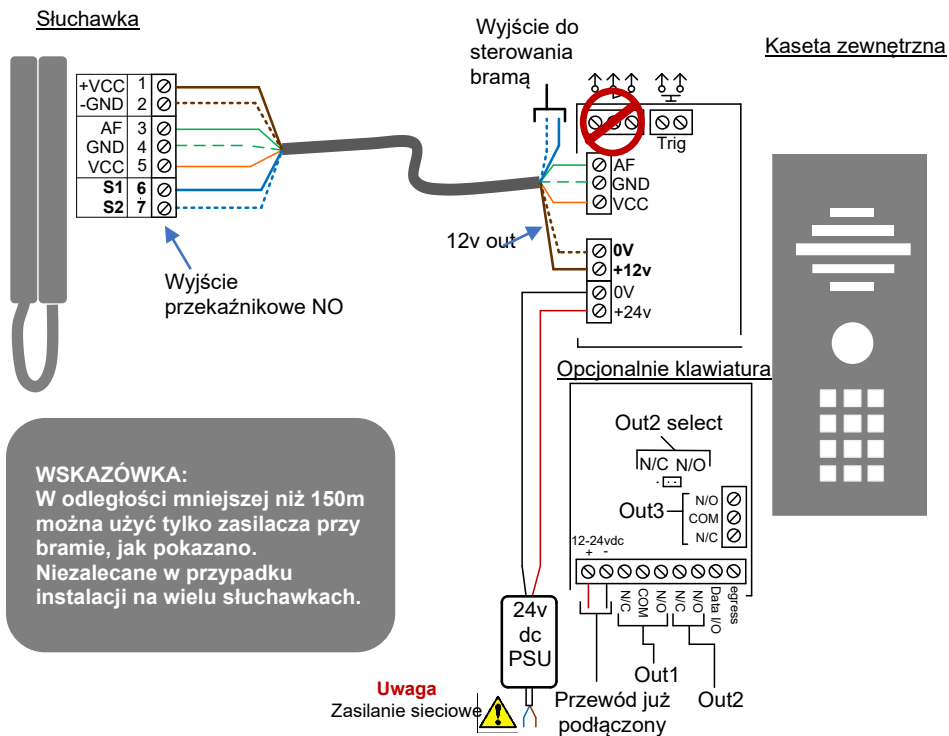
Słuchawka

| | |
|---|---|
| +VCC | 1 |
| -GND | 2 |
| AF | 3 |
| GND | 4 |
| VCC | 5 |
| S1 | 6 |
| S2 | 7 |

Wyjście przekaźnikowe NO

Wyjście do sterowania bramą

Kaseta zewnętrzna

Trig

AF
GND
VCC

12v out

0V
+12v
0V
+24v

Opcjonalnie klawiatura

Out2 select

N/C N/O

Out3

N/O
COM
N/C

12-24vdc
+ -

N/C COM N/O N/C N/O Data I/O egress

Out1

Out2

24v dc PSU

Przewód już podłączony

Uwaga
Zasilanie sieciowe

WSKAZÓWKA:
W odległości mniejszej niż 150m można użyć tylko zasilacza przy bramie, jak pokazano.
Niezalecane w przypadku instalacji na wielu słuchawkach.